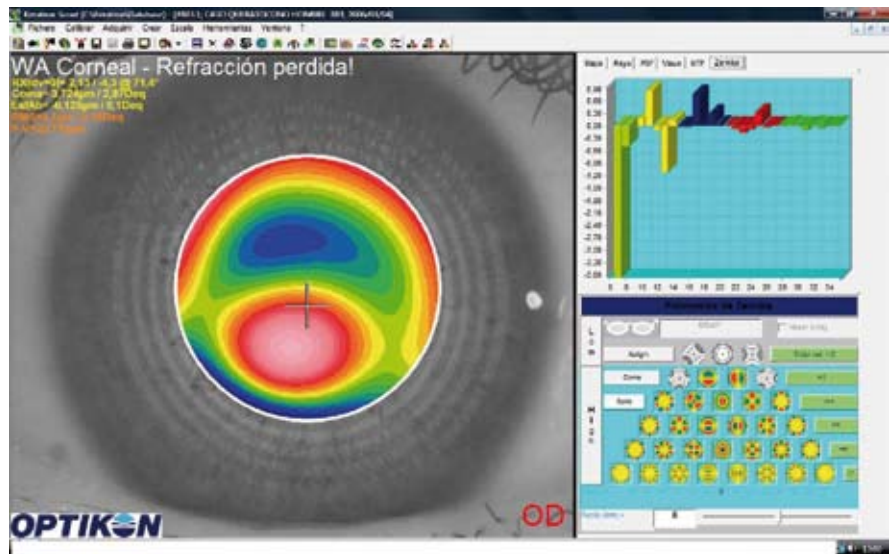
Keratron Scout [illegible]

Fichero Calibrar Adquirir Crear Escala Herramientas Ventana ?

WA Corneal - Refracción perdida!

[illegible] 2,15 / -4,3 @ 71,4°

Coma= 3,726µm / 2,87Deq

LatAb= -4,125µm / 6,1Deq

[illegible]

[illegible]

Mapa Rayo PSF Visus MTF Zernike

0.56
0.48
0.40
0.32
0.24
0.16
0.08
0.00
-0.08
-0.16
-0.24
-0.32
-0.40
-0.48
-0.56
-0.64
-0.72
-0.80
-0.88
-0.96
-1.04
-1.12
-1.20
-1.28
-1.36
-1.44
-1.52
-1.60
-1.68
-1.76
-1.84
-1.92
-2.00

0 6 10 12 14 16 18 20 22 24 26 28 30 32 34

Polinomios de Zernike

Adapt

Coma

Spherical

OD

OPTIKON